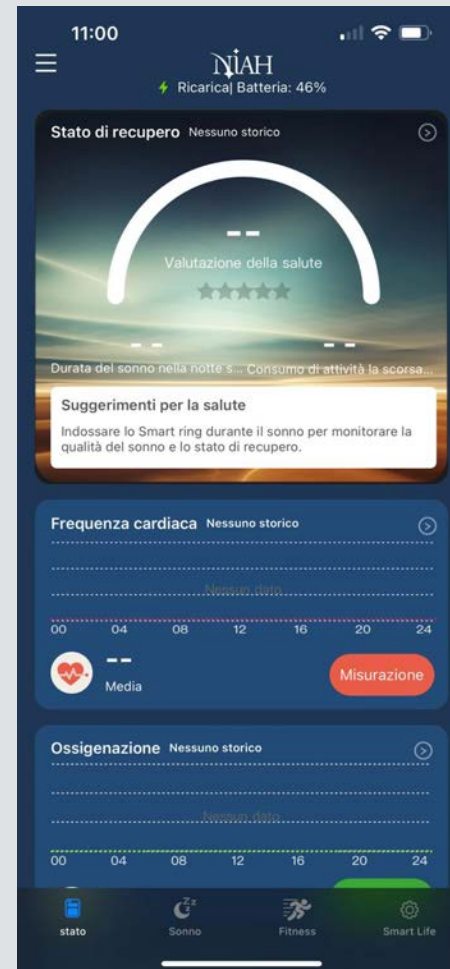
11:00

NIAH

Ricarica| Batteria: 46%

Stato di recupero Nessuno storico

--

Valutazione della salute

--

--

Durata del sonno nella notte s... Consumo di attività la scorsa...

Suggerimenti per la salute

Indossare lo Smart ring durante il sonno per monitorare la qualità del sonno e lo stato di recupero.

Frequenza cardiaca Nessuno storico

Nessun dato

00 04 08 12 16 20 24

--

Media

Misurazione

Ossigenazione Nessuno storico

Nessun dato

00 04 08 12 16 20 24

stato

Sonno

Fitness

Smart Life